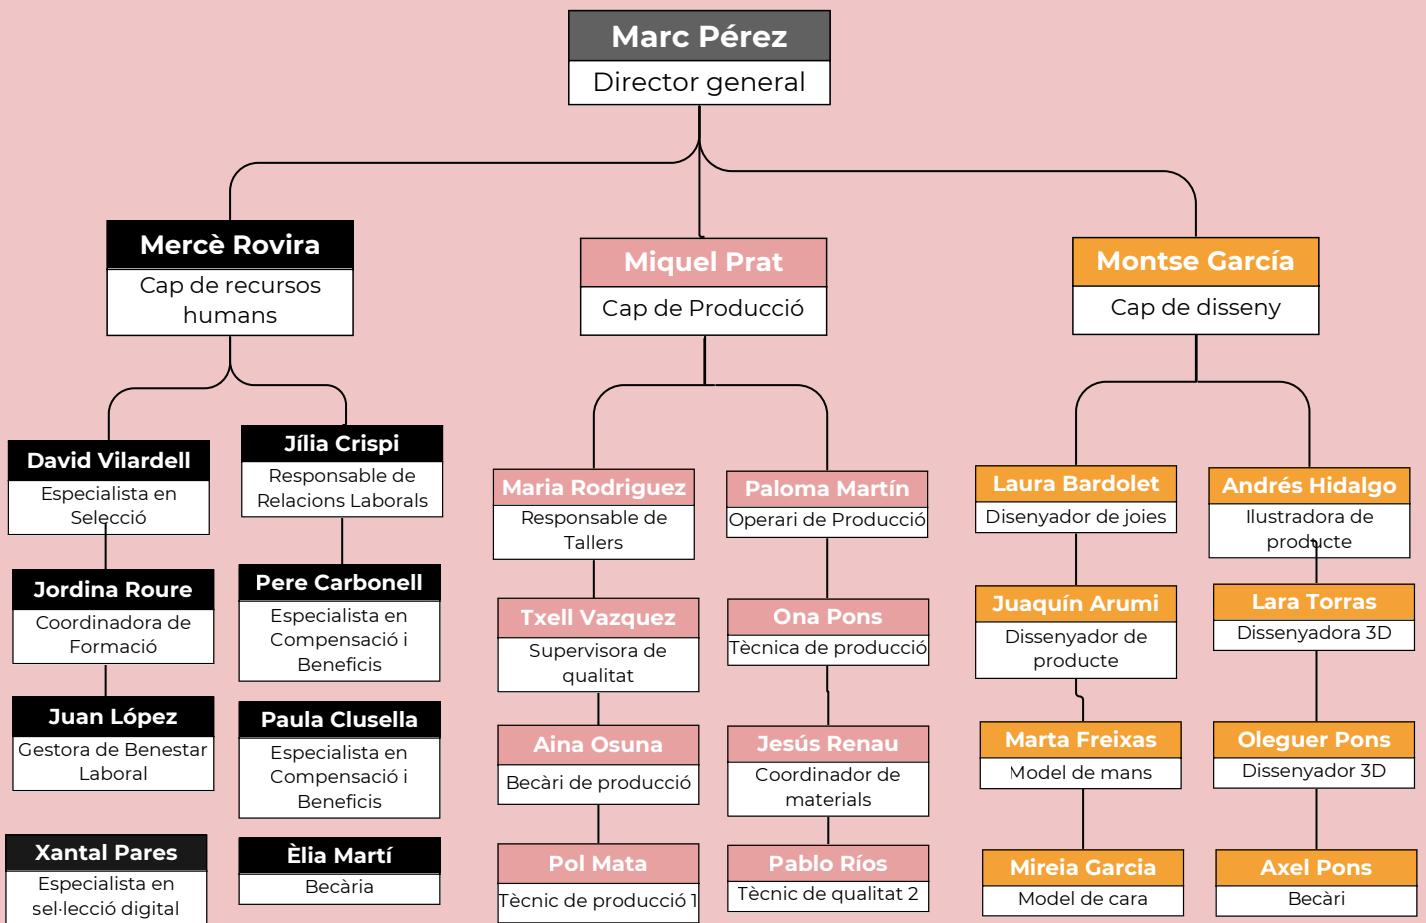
Marc Pérez
Director general

Mercè Rovira
Cap de recursos humans

Miquel Prat
Cap de Producció

Montse García
Cap de disseny

David Vilardell
Especialista en Selecció

Jordina Roure
Coordinadora de Formació

Juan López
Gestora de Benestar Laboral

Xantal Pares
Especialista en sel·lecció digital

Jília Crispi
Responsable de Relacions Laborals

Pere Carbonell
Especialista en Compensació i Beneficis

Paula Clusella
Especialista en Compensació i Beneficis

Èlia Martí
Becària

Maria Rodriguez
Responsable de Tallers

Txell Vazquez
Supervisora de qualitat

Aina Osuna
Becàri de producció

Pol Mata
Tècnic de producció 1

Paloma Martín
Operari de Producció

Ona Pons
Tècnica de producció

Jesús Renau
Coordinador de materials

Pablo Ríos
Tècnic de qualitat 2

Laura Bardolet
Disenyador de joies

Juaquín Arumi
Dissenyador de producte

Marta Freixas
Model de mans

Mireia Garcia
Model de cara

Andrés Hidalgo
Ilustradora de producte

Lara Torras
Dissenyadora 3D

Oleguer Pons
Dissenyador 3D

Axel Pons
Becàri